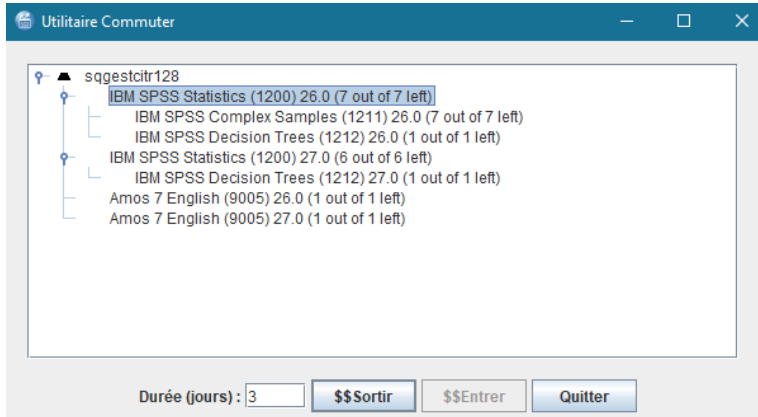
Utilitaire Commuter

sqgestcitr128
IBM SPSS Statistics (1200) 26.0 (7 out of 7 left)
IBM SPSS Complex Samples (1211) 26.0 (7 out of 7 left)
IBM SPSS Decision Trees (1212) 26.0 (1 out of 1 left)
IBM SPSS Statistics (1200) 27.0 (6 out of 6 left)
IBM SPSS Decision Trees (1212) 27.0 (1 out of 1 left)
Amos 7 English (9005) 26.0 (1 out of 1 left)
Amos 7 English (9005) 27.0 (1 out of 1 left)

Durée (jours) : 3 $$Sortir $$Entrer Quitter